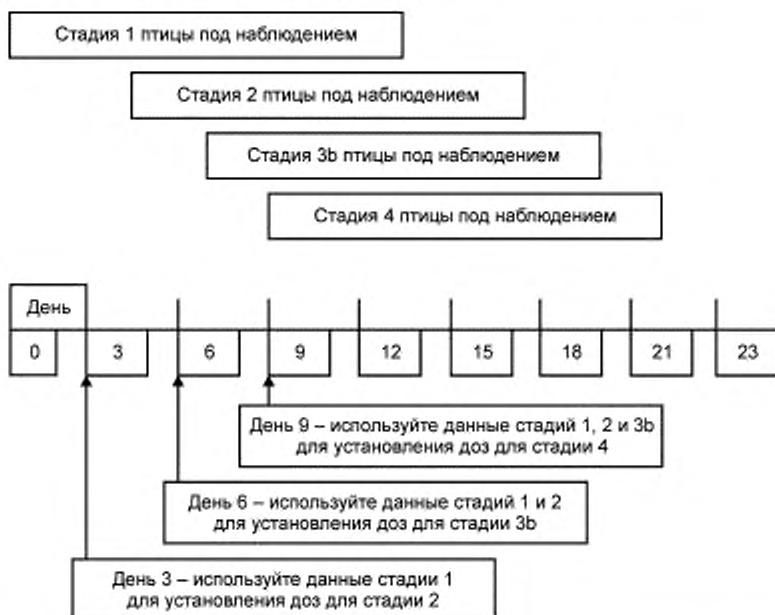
Стадия 1 птицы под наблюдением

Стадия 2 птицы под наблюдением

Стадия 3b птицы под наблюдением

Стадия 4 птицы под наблюдением

День

0

3

6

9

12

15

18

21

23

День 9 – используйте данные стадий 1, 2 и 3b для установления доз для стадии 4

День 6 – используйте данные стадий 1 и 2 для установления доз для стадии 3b

День 3 – используйте данные стадии 1 для установления доз для стадии 2